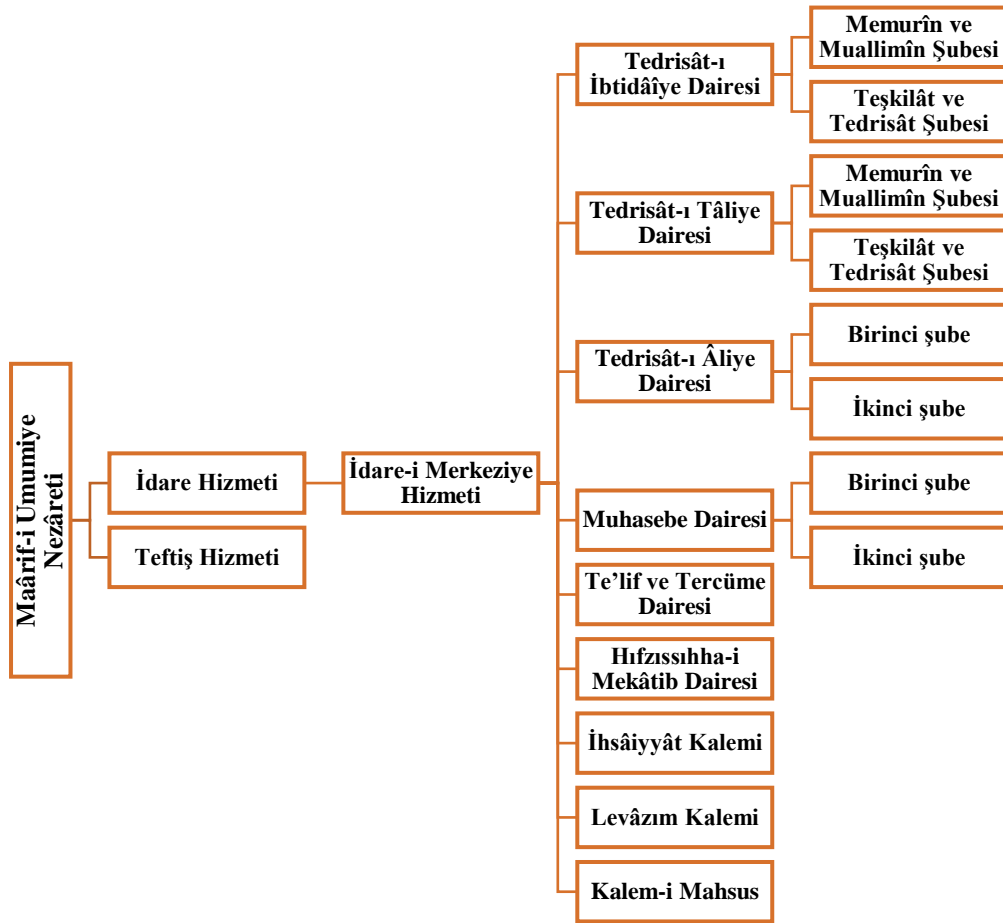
Maârif-i Umumiye Nezâreti

İdare Hizmeti

Teftiş Hizmeti

İdare-i Merkeziye Hizmeti

Tedrisât-ı İbtidâîye Dairesi

Memurîn ve Muallimîn Şubesi

Teşkilât ve Tedrisât Şubesi

Tedrisât-ı Tâliye Dairesi

Memurîn ve Muallimîn Şubesi

Teşkilât ve Tedrisât Şubesi

Tedrisât-ı Âliye Dairesi

Birinci şube

İkinci şube

Muhasebe Dairesi

Birinci şube

İkinci şube

Te'lif ve Tercüme Dairesi

Hıfzıssıhha-i Mekâtib Dairesi

İhsâiyyât Kalemi

Levâzım Kalemi

Kalem-i Mahsus